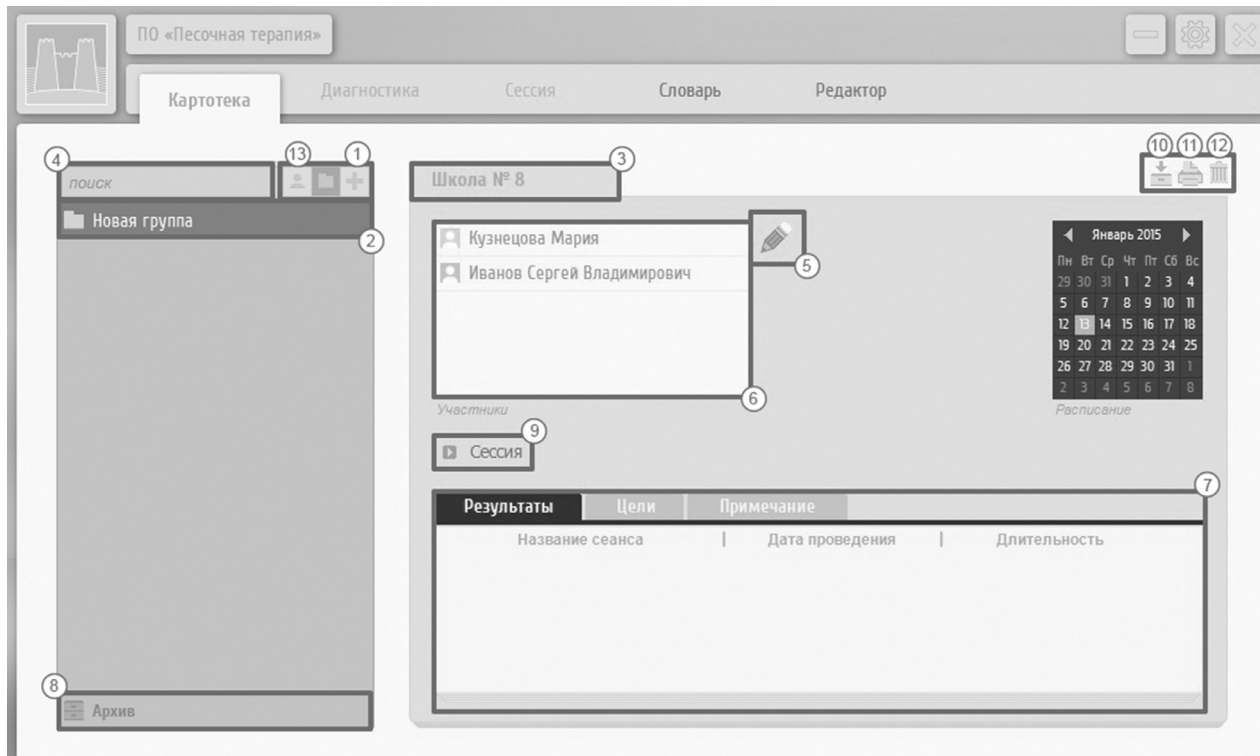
ПО «Песочная терапия»

Картотека Диагностика Сессия Словарь Редактор

4 поиск 13 1

Новая группа 2

3 Школа № 8

10 11 12

Кузнецова Мария
Иванов Сергей Владимирович
5
6
Участники

| Пн | Вт | Ср | Чт | Пт | Сб | Вс |
|---|---|---|---|---|---|---|
| 29 | 30 | 31 | 1 | 2 | 3 | 4 |
| 5 | 6 | 7 | 8 | 9 | 10 | 11 |
| 12 | 13 | 14 | 15 | 16 | 17 | 18 |
| 19 | 20 | 21 | 22 | 23 | 24 | 25 |
| 26 | 27 | 28 | 29 | 30 | 31 | 1 |
| 2 | 3 | 4 | 5 | 6 | 7 | 8 |

Январь 2015
Расписание

9 Сессия

7
Результаты Цели Примечание

| Название сеанса | Дата проведения | Длительность |
|---|---|---|

8 Архив